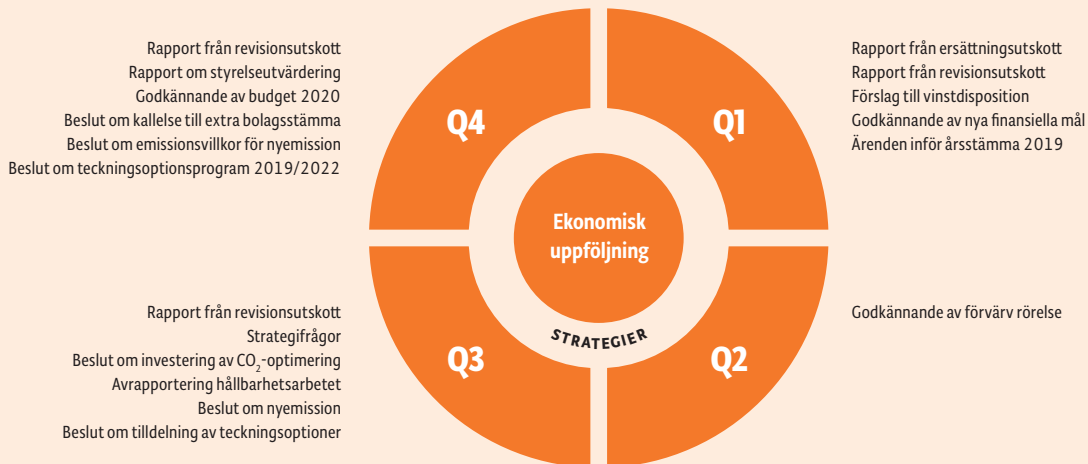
Rapport från revisionsutskott
Rapport om styrelseutvärdering
Godkännande av budget 2020
Beslut om kallelse till extra bolagsstämma
Beslut om emissionsvillkor för nyemission
Beslut om teckningsoptionsprogram 2019/2022

Q4

Q1

Rapport från ersättningsutskott
Rapport från revisionsutskott
Förslag till vinstdisposition
Godkännande av nya finansiella mål
Ärenden inför årsstämma 2019

Ekonomisk uppföljning

STRATEGIER

Rapport från revisionsutskott
Strategifrågor
Beslut om investering av $CO_2$-optimering
Avrapportering hållbarhetsarbetet
Beslut om nyemission
Beslut om tilldelning av teckningsoptioner

Q3

Q2

Godkännande av förvärv rörelse